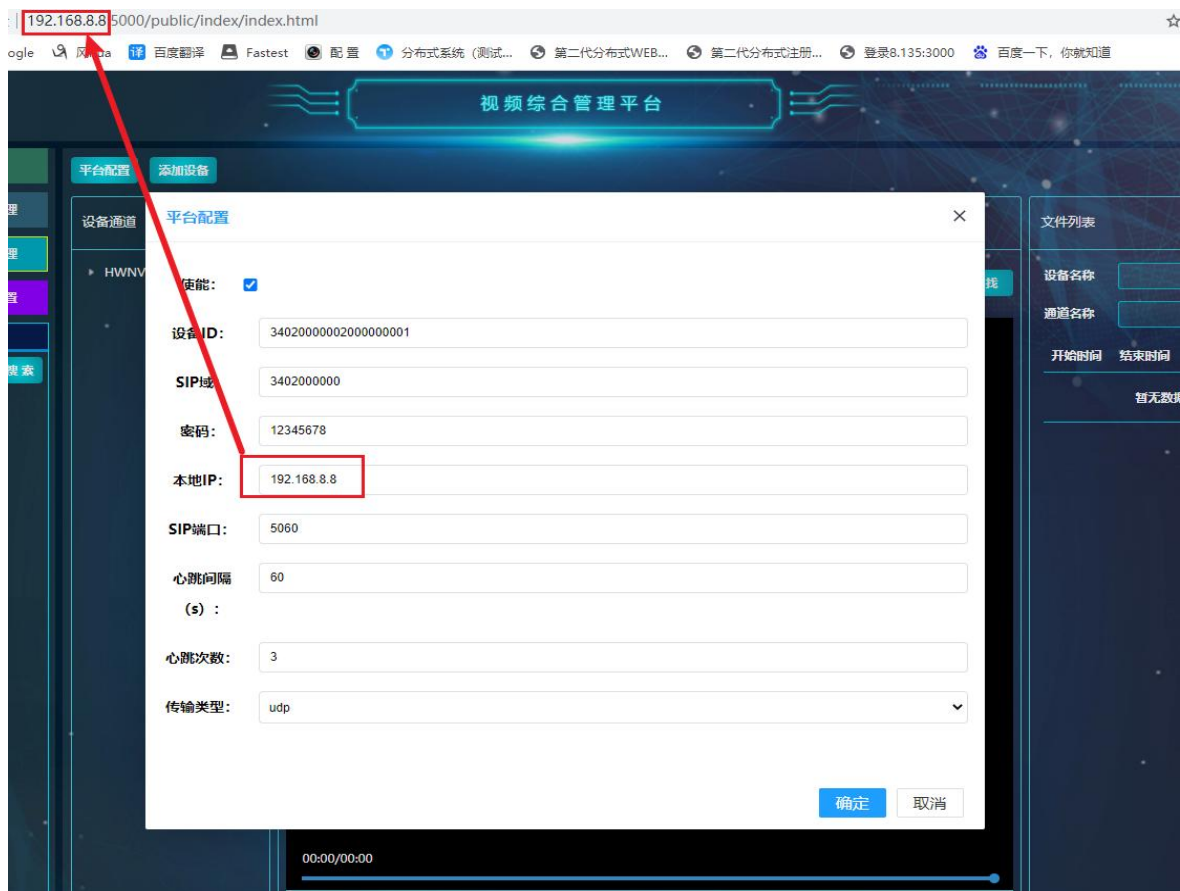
192.168.8.8:5000/public/index/index.html

ogle 风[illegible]a 译 百度翻译 Fastest 配置 分布式系统（测试... 第二代分布式WEB... 第二代分布式注册... 登录8.135:3000 百度一下，你就知道

视频综合管理平台

平台配置 添加设备

理

理

置

搜索

设备通道

HWNV

平台配置

使能：

设备ID： 34020000002000000001

SIP域 3402000000

密码： 12345678

本地IP： 192.168.8.8

SIP端口： 5060

心跳间隔(s)： 60

心跳次数： 3

传输类型： udp

确定 取消

找

文件列表

设备名称

通道名称

开始时间 结束时间

暂无数

00:00/00:00